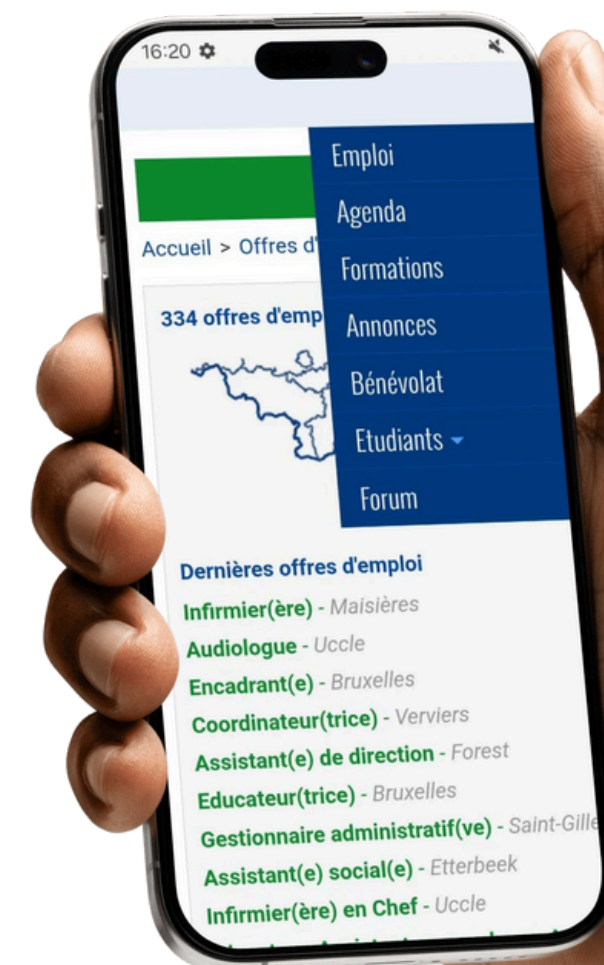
16:20

Emploi
Agenda
Formations
Annonces
Bénévolat
Etudiants
Forum

Accueil > Offres d'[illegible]

334 offres d'emp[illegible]

Dernières offres d'emploi
Infirmier(ère) - Maisières
Audiologue - Uccle
Encadrant(e) - Bruxelles
Coordinateur(trice) - Verviers
Assistant(e) de direction - Forest
Educateur(trice) - Bruxelles
Gestionnaire administratif(ve) - Saint-Gille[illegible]
Assistant(e) social(e) - Etterbeek
Infirmier(ère) en Chef - Uccle